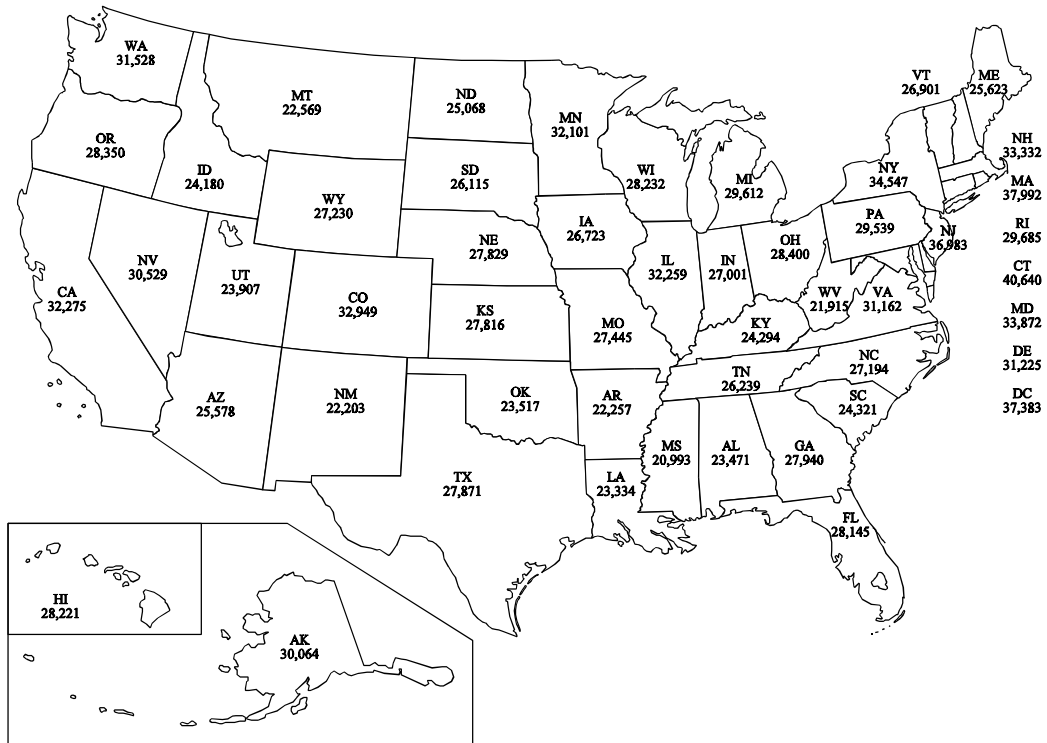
WA
31,528

MT
22,569

ND
25,068

MN
32,101

VT
26,901

ME
25,623

OR
28,350

ID
24,180

SD
26,115

WI
28,232

MI
29,612

NY
34,547

NH
33,332

MA
37,992

WY
27,230

IA
26,723

PA
29,539

RI
29,685

NV
30,529

NE
27,829

IL
32,259

IN
27,001

OH
28,400

NJ
36,983

CT
40,640

UT
23,907

CO
32,949

WV
21,915

VA
31,162

CA
32,275

KS
27,816

MO
27,445

KY
24,294

MD
33,872

DE
31,225

NC
27,194

TN
26,239

DC
37,383

AZ
25,578

NM
22,203

OK
23,517

AR
22,257

SC
24,321

MS
20,993

AL
23,471

GA
27,940

TX
27,871

LA
23,334

FL
28,145

HI
28,221

AK
30,064